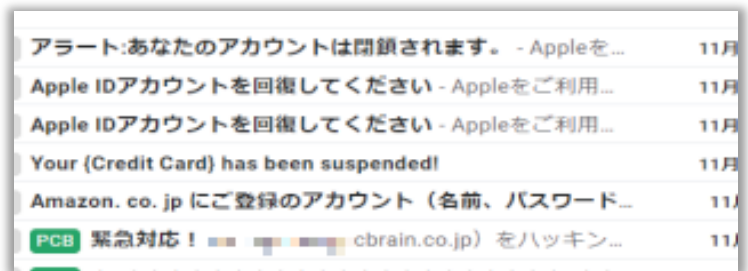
アラート:あなたのアカウントは閉鎖されます。 - Appleを...　11月

Apple IDアカウントを回復してください - Appleをご利用...　11月

Apple IDアカウントを回復してください - Appleをご利用...　11月

Your {Credit Card} has been suspended!　11月

Amazon. co. jp にご登録のアカウント（名前、パスワード...　11月

PCB 緊急対応！ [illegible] cbrain.co.jp）をハッキン...　11月